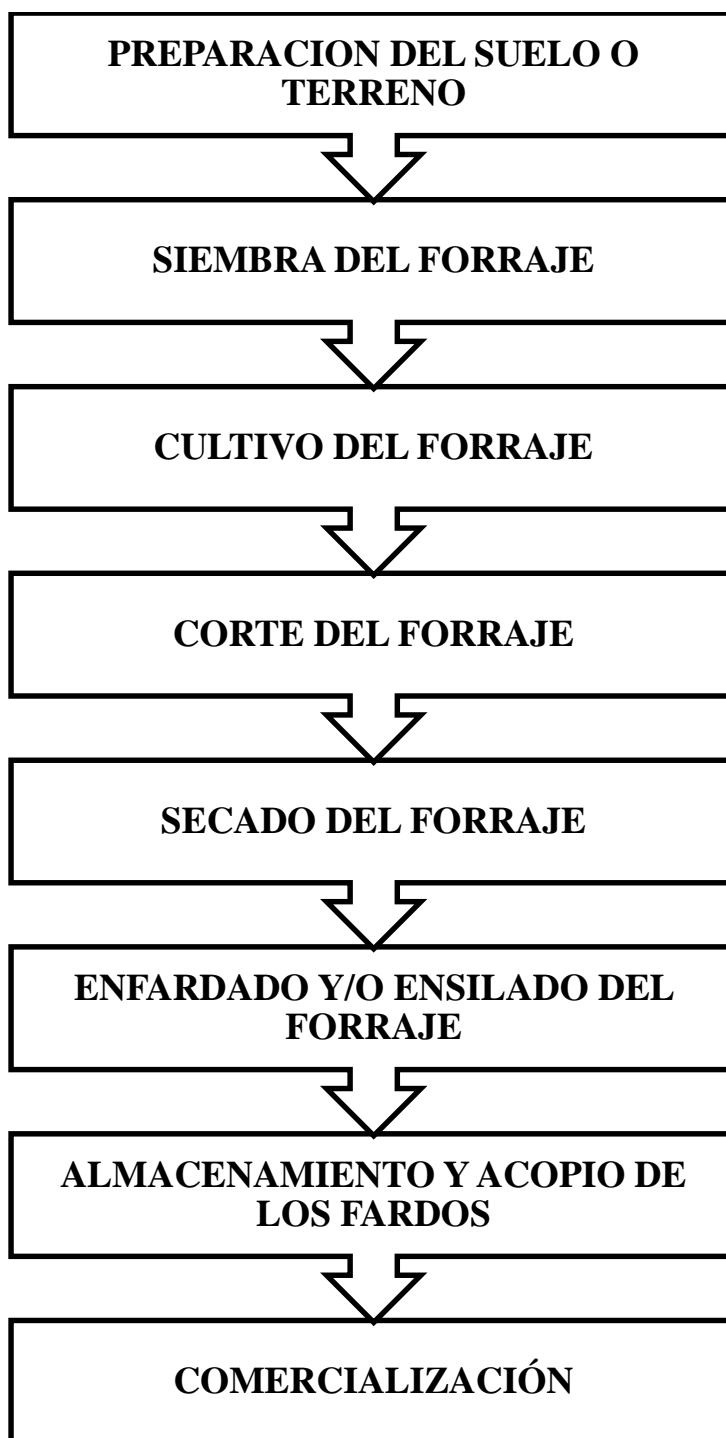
PREPARACION DEL SUELO O TERRENO

SIEMBRA DEL FORRAJE

CULTIVO DEL FORRAJE

CORTE DEL FORRAJE

SECADO DEL FORRAJE

ENFARDADO Y/O ENSILADO DEL FORRAJE

ALMACENAMIENTO Y ACOPIO DE LOS FARDOS

COMERCIALIZACIÓN